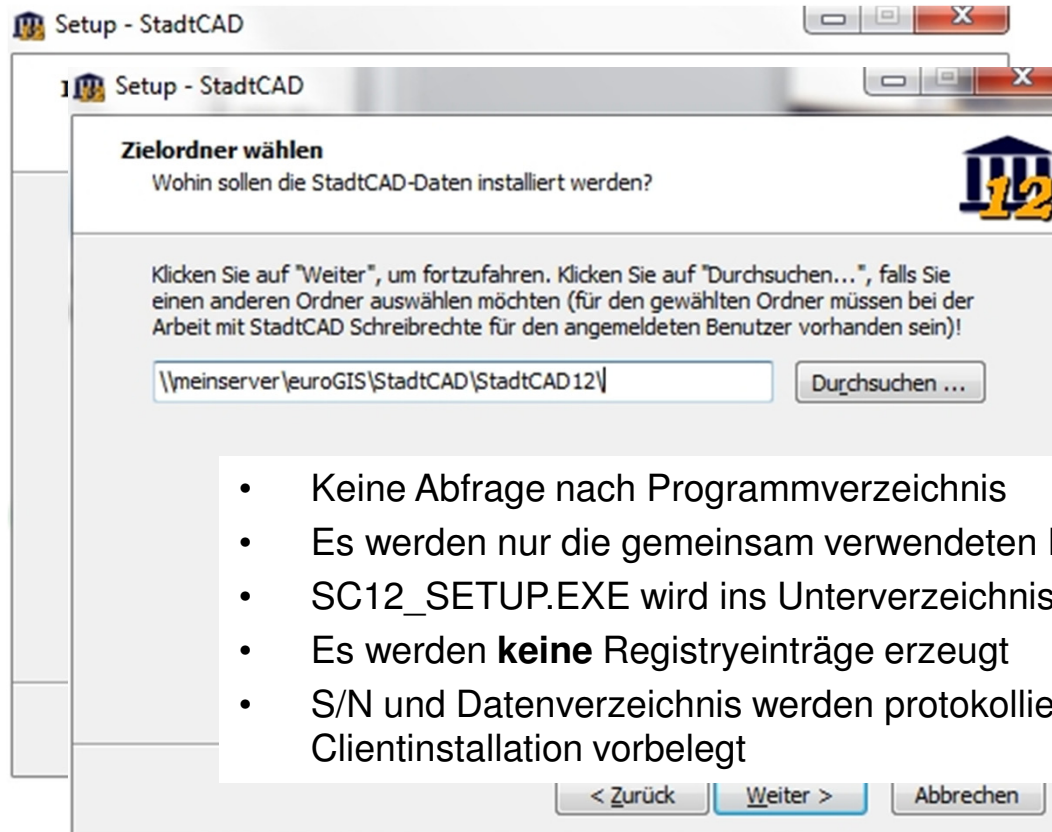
Setup - StadtCAD

Setup - StadtCAD

Zielordner wählen

Wohin sollen die StadtCAD-Daten installiert werden?

Klicken Sie auf "Weiter", um fortzufahren. Klicken Sie auf "Durchsuchen...", falls Sie einen anderen Ordner auswählen möchten (für den gewählten Ordner müssen bei der Arbeit mit StadtCAD Schreibrechte für den angemeldeten Benutzer vorhanden sein)!

\\meinserver\euroGIS\StadtCAD\StadtCAD12\

Durchsuchen ...

- Keine Abfrage nach Programmverzeichnis
- Es werden nur die gemeinsam verwendeten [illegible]
- SC12_SETUP.EXE wird ins Unterverzeichnis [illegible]
- Es werden **keine** Registryeinträge erzeugt
- S/N und Datenverzeichnis werden protokollie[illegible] Clientinstallation vorbelegt

< Zurück

Weiter >

Abbrechen